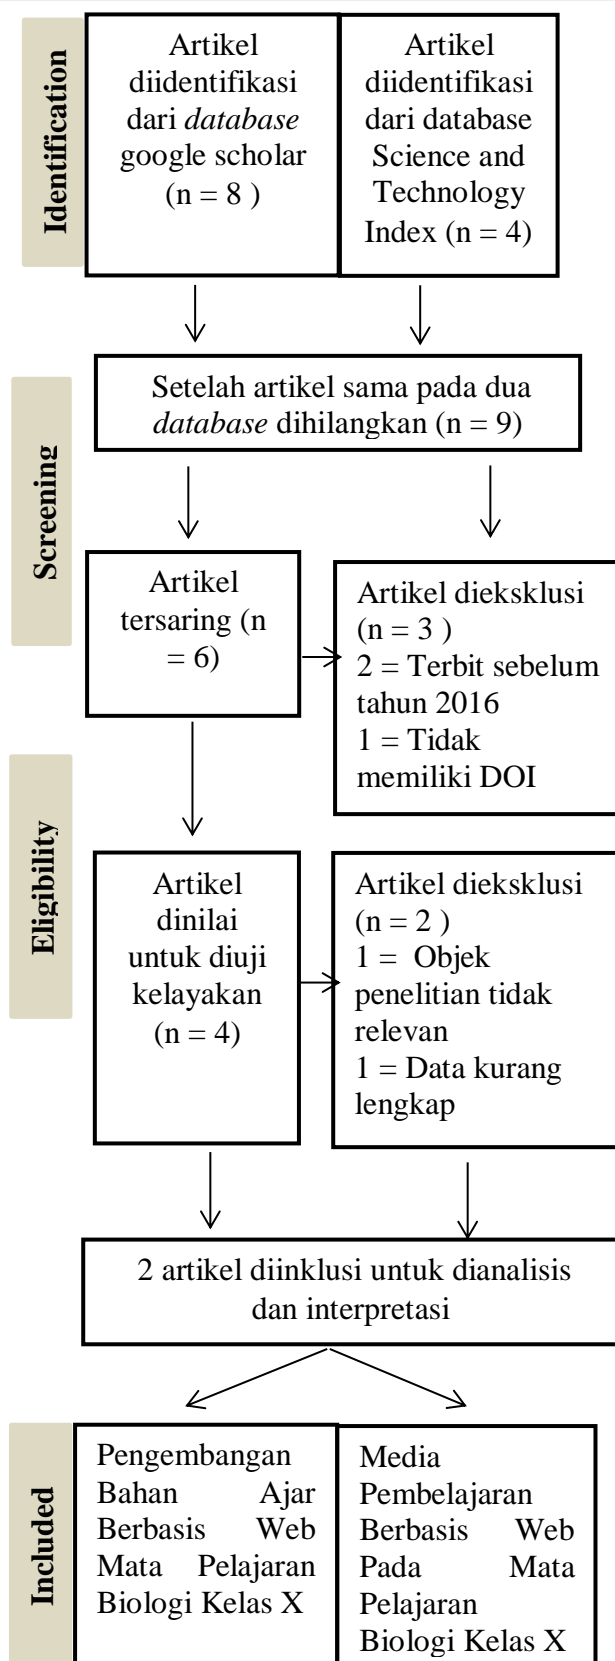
Identification

Artikel diidentifikasi dari *database* google scholar (n = 8 )

Artikel diidentifikasi dari database Science and Technology Index (n = 4)

Screening

Setelah artikel sama pada dua *database* dihilangkan (n = 9)

Artikel tersaring (n = 6)

Artikel dieksklusi (n = 3 )
2 = Terbit sebelum tahun 2016
1 = Tidak memiliki DOI

Eligibility

Artikel dinilai untuk diuji kelayakan (n = 4)

Artikel dieksklusi (n = 2 )
1 = Objek penelitian tidak relevan
1 = Data kurang lengkap

2 artikel diinklusi untuk dianalisis dan interpretasi

Included

Pengembangan Bahan Ajar Berbasis Web Mata Pelajaran Biologi Kelas X

Media Pembelajaran Berbasis Web Pada Mata Pelajaran Biologi Kelas X